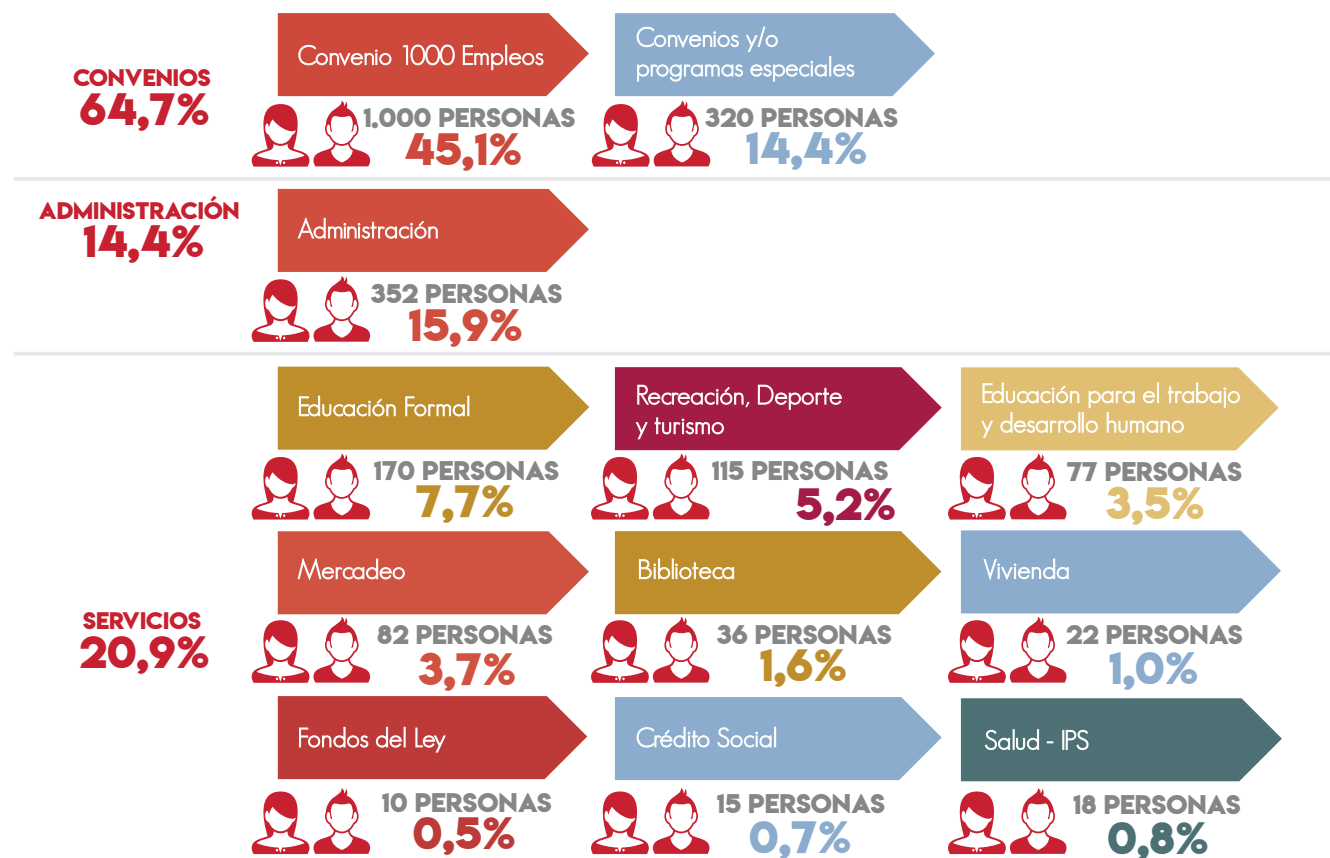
CONVENIOS
64,7%

Convenio 1000 Empleos
1.000 PERSONAS
45,1%

Convenios y/o programas especiales
320 PERSONAS
14,4%

ADMINISTRACIÓN
14,4%

Administración
352 PERSONAS
15,9%

SERVICIOS
20,9%

Educación Formal
170 PERSONAS
7,7%

Recreación, Deporte y turismo
115 PERSONAS
5,2%

Educación para el trabajo y desarrollo humano
77 PERSONAS
3,5%

Mercadeo
82 PERSONAS
3,7%

Biblioteca
36 PERSONAS
1,6%

Vivienda
22 PERSONAS
1,0%

Fondos del Ley
10 PERSONAS
0,5%

Crédito Social
15 PERSONAS
0,7%

Salud - IPS
18 PERSONAS
0,8%